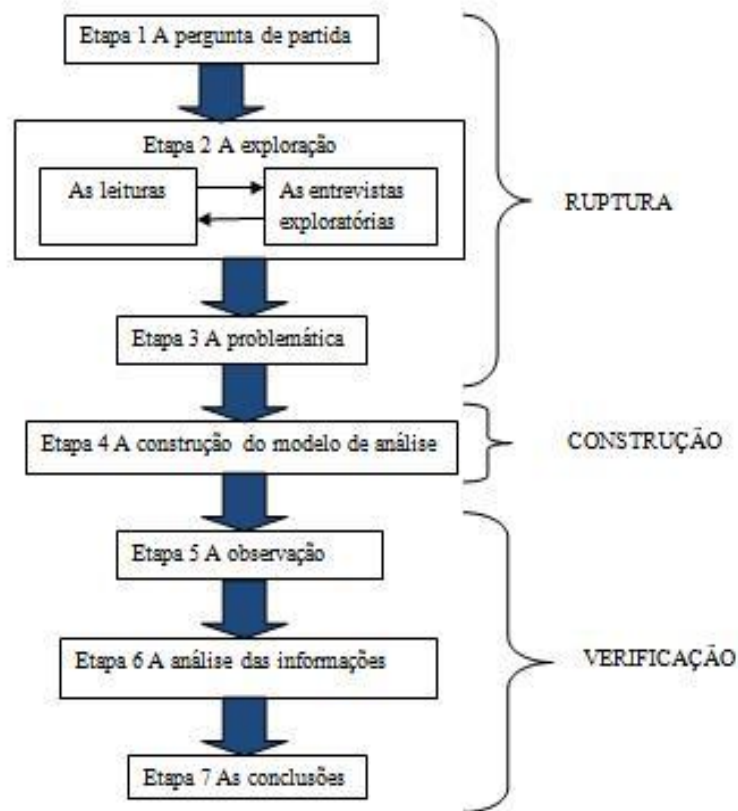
Etapa 1 A pergunta de partida

Etapa 2 A exploração

As leituras

As entrevistas exploratórias

Etapa 3 A problemática

RUPTURA

Etapa 4 A construção do modelo de análise

CONSTRUÇÃO

Etapa 5 A observação

Etapa 6 A análise das informações

Etapa 7 As conclusões

VERIFICAÇÃO